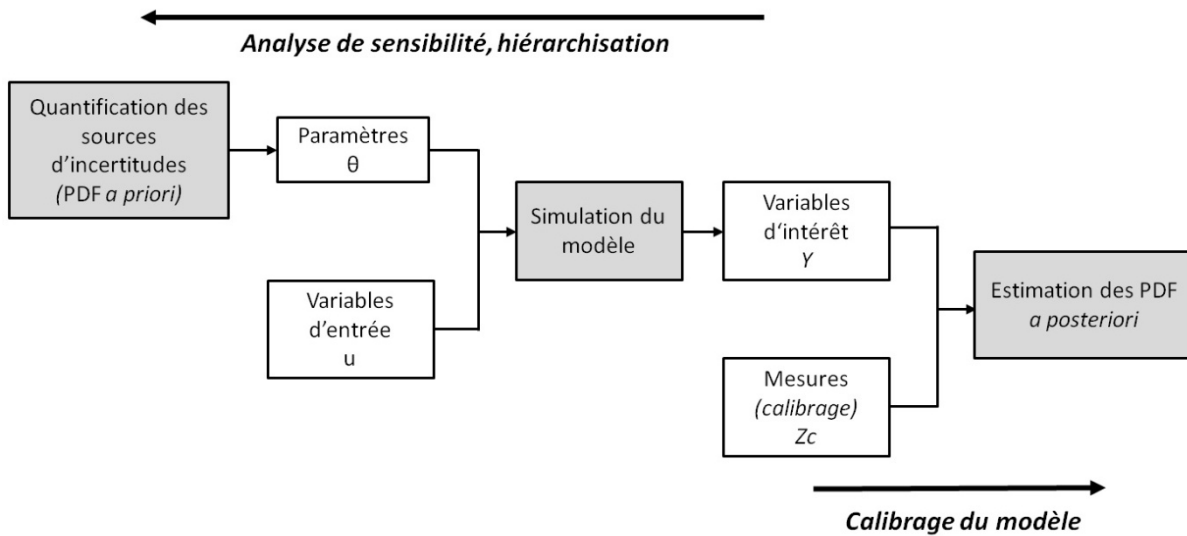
Analyse de sensibilité, hiérarchisation

Quantification des sources d'incertitudes (PDF a priori)

Paramètres θ

Variables d'entrée u

Simulation du modèle

Variables d'intérêt Y

Mesures (calibrage) Zc

Estimation des PDF a posteriori

Calibrage du modèle